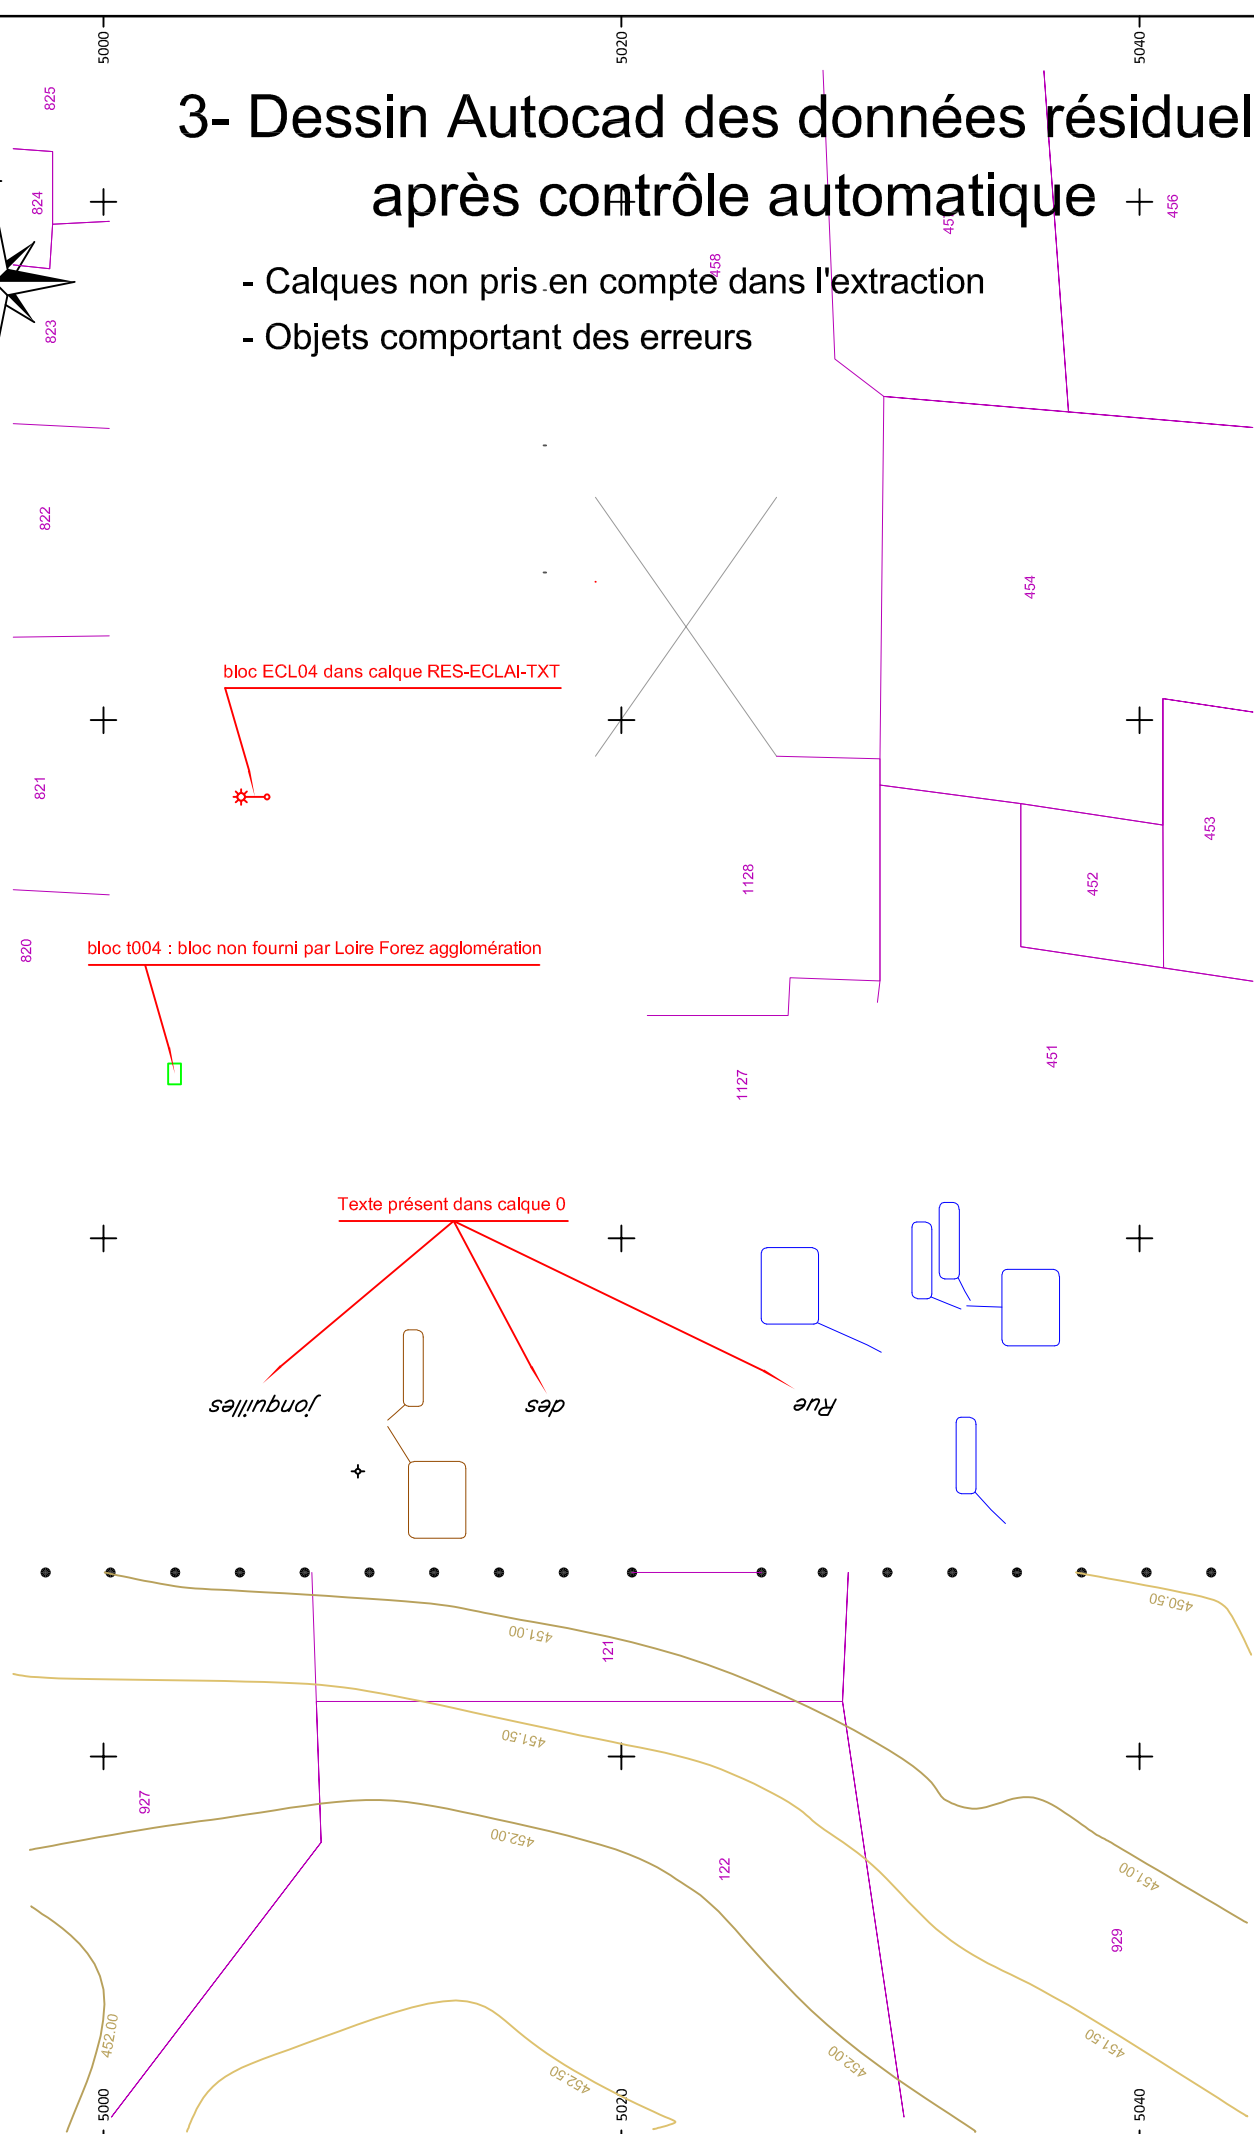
5000
5020
5040

3- Dessin Autocad des données résiduel après contrôle automatique

- Calques non pris en compte dans l'extraction
- Objets comportant des erreurs

825
824
823
822
821
820
458
45
456
454
453
452
451
1128
1127

bloc ECL04 dans calque RES-ECLAI-TXT

bloc t004 : bloc non fourni par Loire Forez agglomération

Texte présent dans calque 0

jonquilles
des
Rue

451.00
450.50
121
451.50
927
452.00
122
451.00
929
451.50
452.00
452.50
452.00

5000
5020
5040